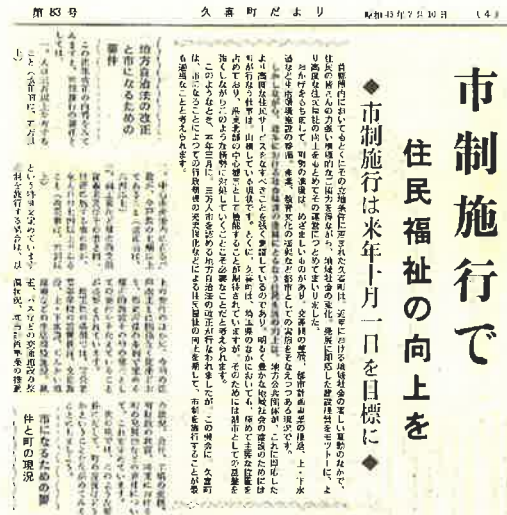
第83号　　　久喜町だより　　　昭和45年7月10日　　（4）

市制施行で

住民福祉の向上を

◆市制施行は来年十月一日を目標に◆

首都圏内において・・・・・・久喜町は、近年における・・・・・・住民の・・・・・・地域社会の変化・・・・・・

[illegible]

地方自治法の改正と市になるための要件

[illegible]

市になるための要件と町の現況

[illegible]